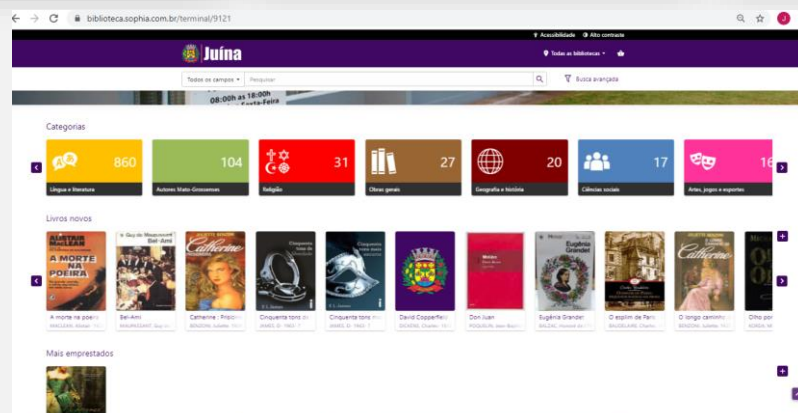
biblioteca.sophia.com.br/terminal/9121

Acessibilidade Alto contraste

Juína

Todas as bibliotecas

Todos os campos Pesquisar

Busca avançada

08:00h as 18:00h
Sexta-Feira

Categorias

860
Língua e literatura

104
Autores Mato-Grossenses

31
Religião

27
Obras gerais

20
Geografia e história

17
Ciências sociais

16
Artes, jogos e esportes

Livros novos

A morte na poeira
MACLEAN, Alistair

Bel-Ami
MAUPASSANT, Guy de

Catherine : Príncipe
BENZONI, Juliette

Cinquenta tons de
JAMES, E. L.

Cinquenta tons mais
JAMES, E. L.

David Copperfield
DICKENS, Charles

Don Juan
POQUELIN, Jean-Baptiste

Eugênia Grandet
BALZAC, Honoré de

O esplim de Paris
BAUDELAIRE, Charles

O longo caminho
BENZONI, Juliette

Olho por
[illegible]

Mais emprestados